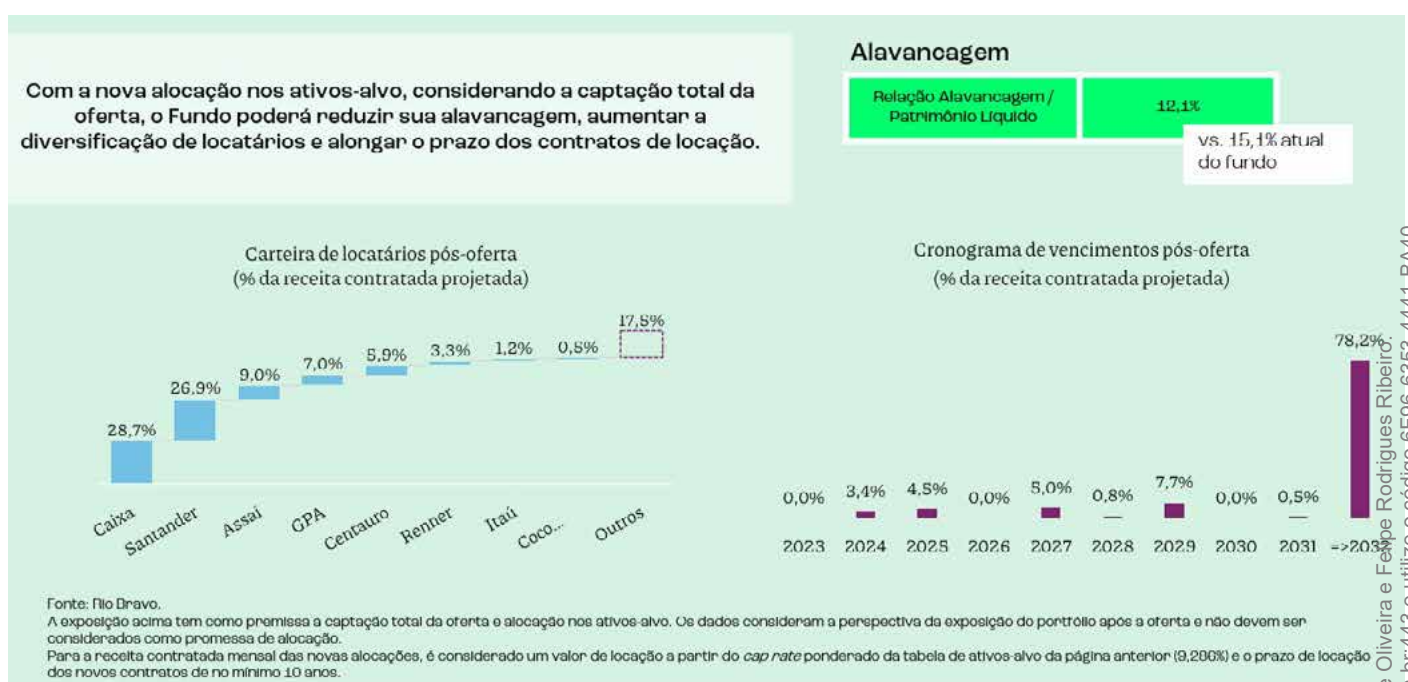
Com a nova alocação nos ativos-alvo, considerando a captação total da oferta, o Fundo poderá reduzir sua alavancagem, aumentar a diversificação de locatários e alongar o prazo dos contratos de locação.

Alavancagem

| Relação Alavancagem / Patrimônio Líquido | 12,1% |
|---|---|

vs. 15,1% atual do fundo

Carteira de locatários pós-oferta
(% da receita contratada projetada)

28,7% 26,9% 9,0% 7,0% 5,9% 3,3% 1,2% 0,8% 17,5%

Caixa Santander Assaí GPA Centauro Renner Itaú Coco... Outros

Cronograma de vencimentos pós-oferta
(% da receita contratada projetada)

| 0,0% | 3,4% | 4,5% | 0,0% | 5,0% | 0,8% | 7,7% | 0,0% | 0,5% | 78,2% |
|---|---|---|---|---|---|---|---|---|---|
| 2023 | 2024 | 2025 | 2026 | 2027 | 2028 | 2029 | 2030 | 2031 | =>2032 |

Fonte: Rio Bravo.
A exposição acima tem como premissa a captação total da oferta e alocação nos ativos-alvo. Os dados consideram a perspectiva da exposição do portfólio após a oferta e não devem ser considerados como promessa de alocação.
Para a receita contratada mensal das novas alocações, é considerado um valor de locação a partir do cap rate ponderado da tabela de ativos-alvo da página anterior (9,286%) e o prazo de locação dos novos contratos de no mínimo 10 anos.

e Oliveira e Felipe Rodrigues Ribeiro: br:443 e utilize o código 6506-6353-4441-B440